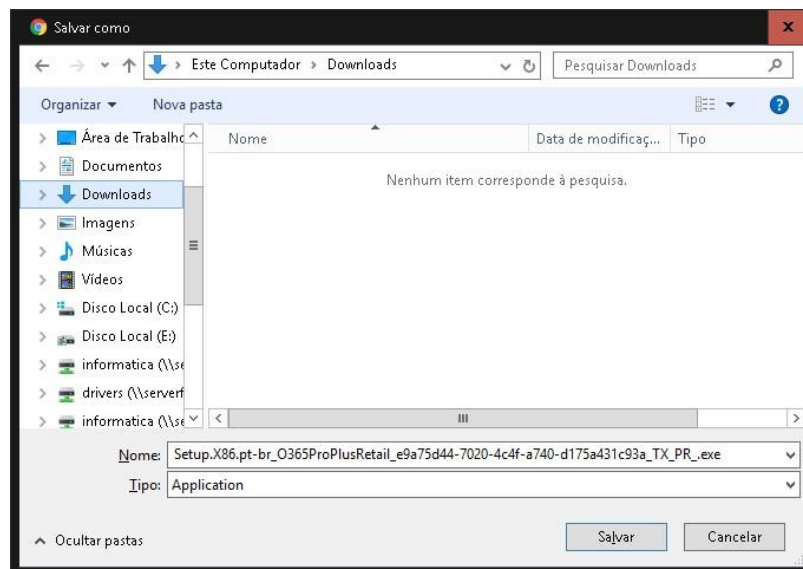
Salvar como

Este Computador › Downloads

Pesquisar Downloads

Organizar ▾ Nova pasta

Área de Trabalho
Documentos
Downloads
Imagens
Músicas
Vídeos
Disco Local (C:)
Disco Local (E:)
informatica (\\se
drivers (\\serverf
informatica (\\se

Nome | Data de modificaç... | Tipo

Nenhum item corresponde à pesquisa.

Nome: Setup.X86.pt-br_O365ProPlusRetail_e9a75d44-7020-4c4f-a740-d175a431c93a_TX_PR_.exe

Tipo: Application

Ocultar pastas

Salvar Cancelar